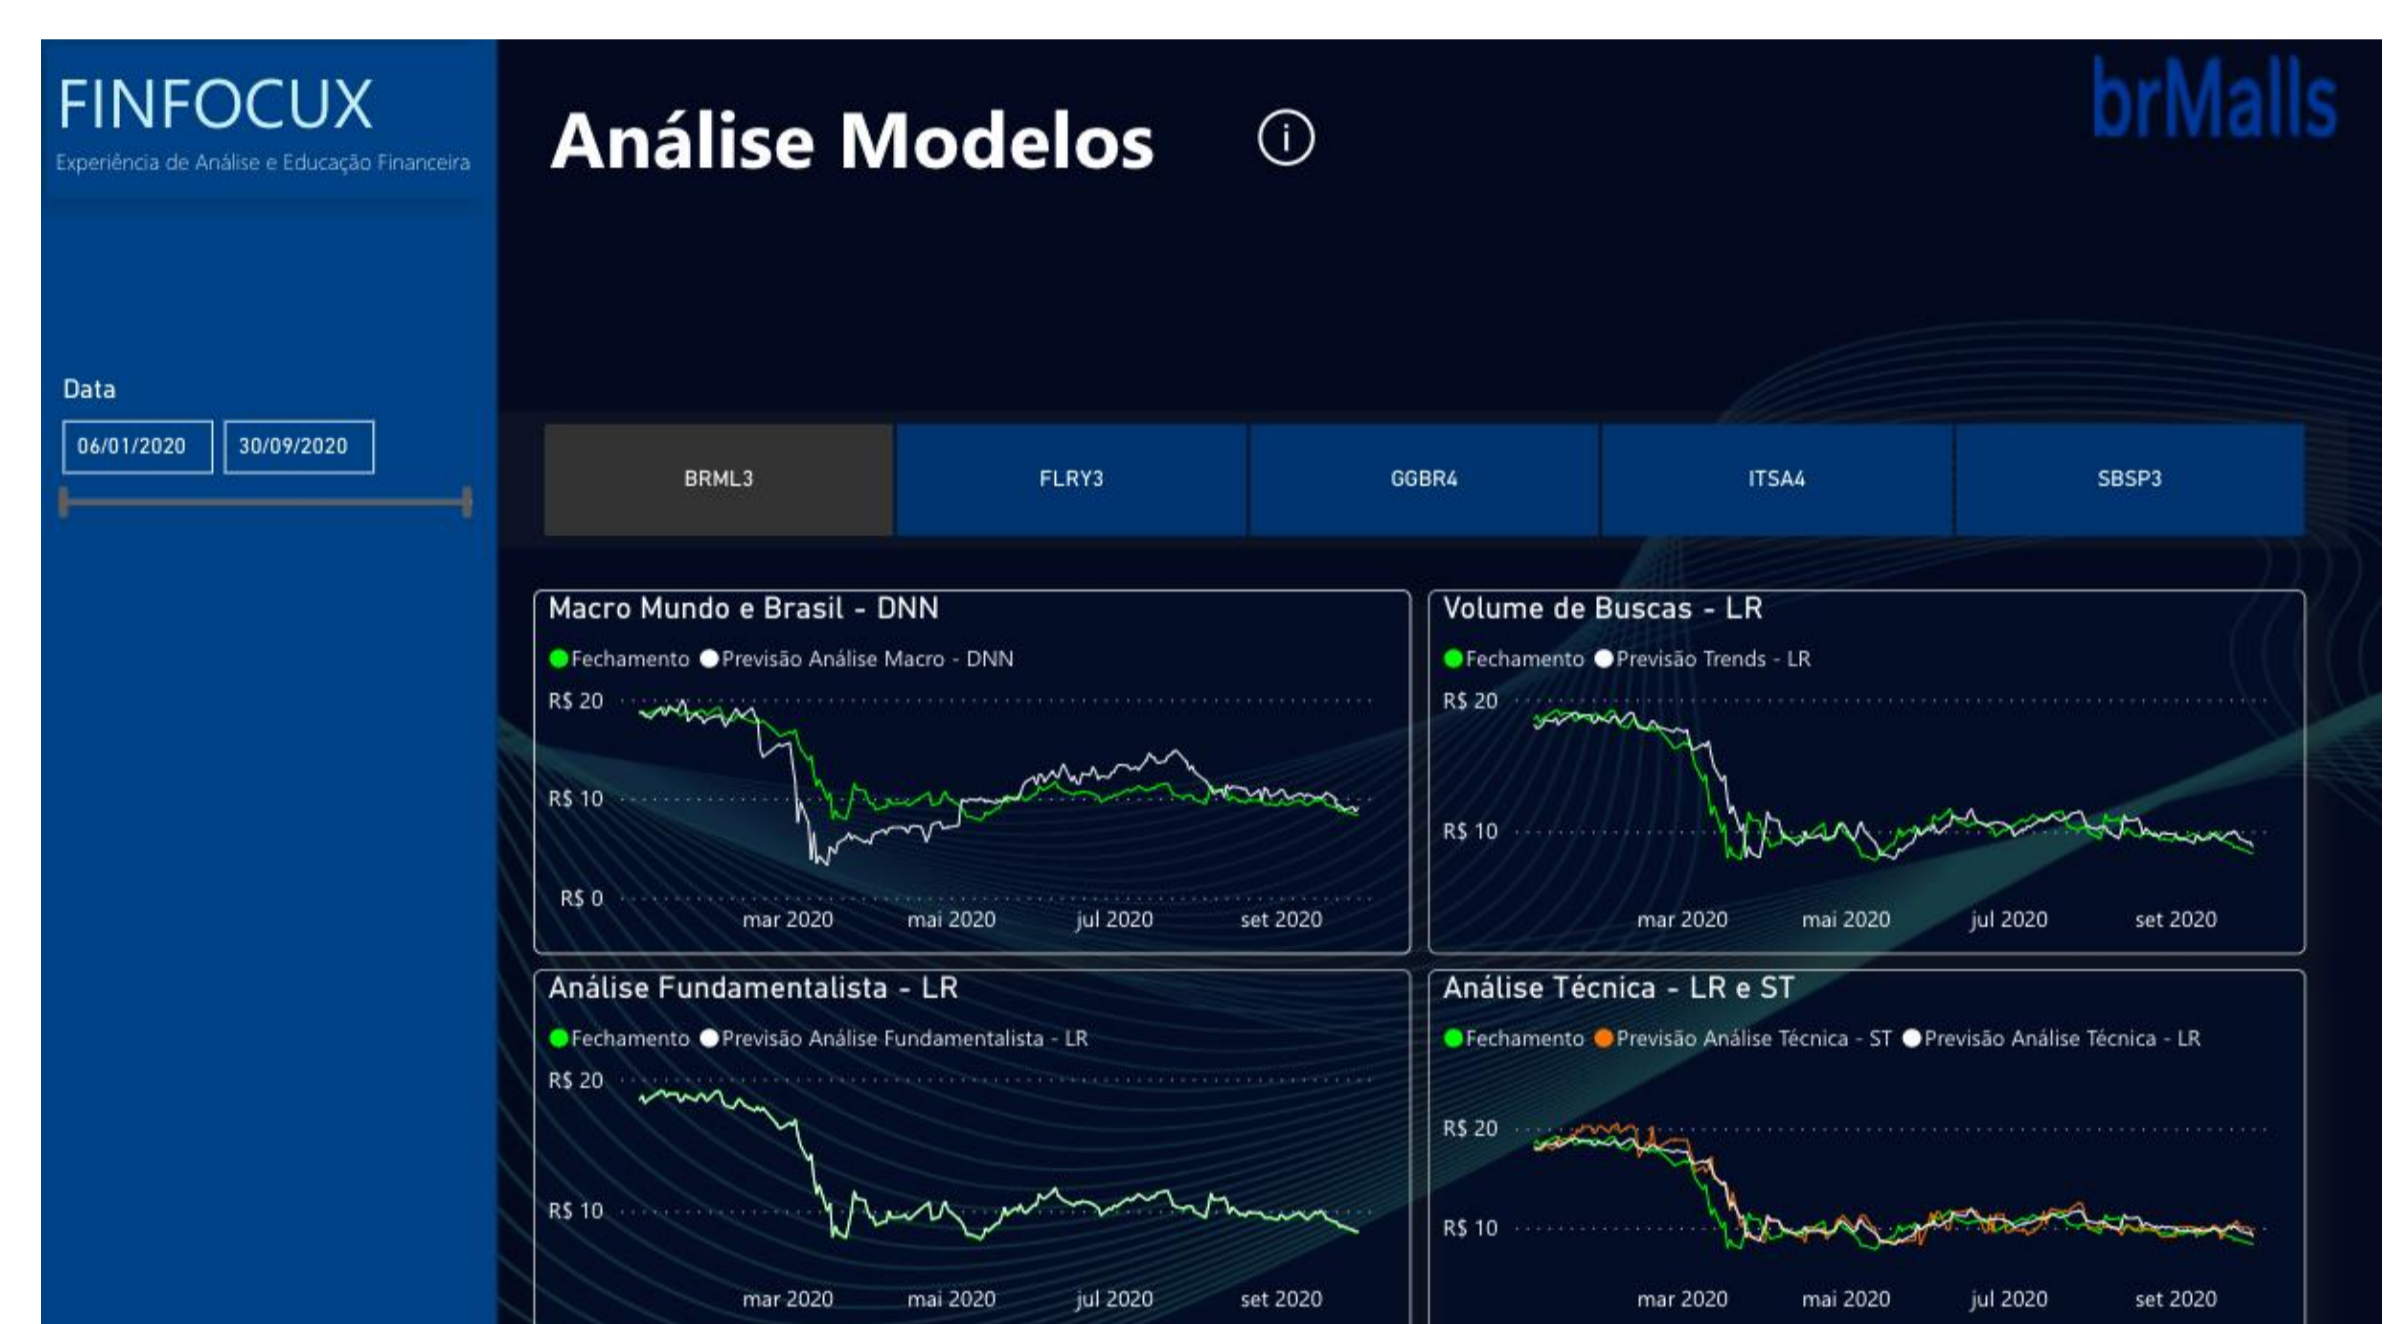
FINFOCUX
Experiência de Análise e Educação Financeira

Análise Modelos

brMalls

Data
06/01/2020
30/09/2020

BRML3
FLRY3
GGBR4
ITSA4
SBSP3

Macro Mundo e Brasil - DNN
Fechamento Previsão Análise Macro - DNN
R$ 20
R$ 10
R$ 0
mar 2020 mai 2020 jul 2020 set 2020

Volume de Buscas - LR
Fechamento Previsão Trends - LR
R$ 20
R$ 10
mar 2020 mai 2020 jul 2020 set 2020

Análise Fundamentalista - LR
Fechamento Previsão Análise Fundamentalista - LR
R$ 20
R$ 10
mar 2020 mai 2020 jul 2020 set 2020

Análise Técnica - LR e ST
Fechamento Previsão Análise Técnica - ST Previsão Análise Técnica - LR
R$ 20
R$ 10
mar 2020 mai 2020 jul 2020 set 2020